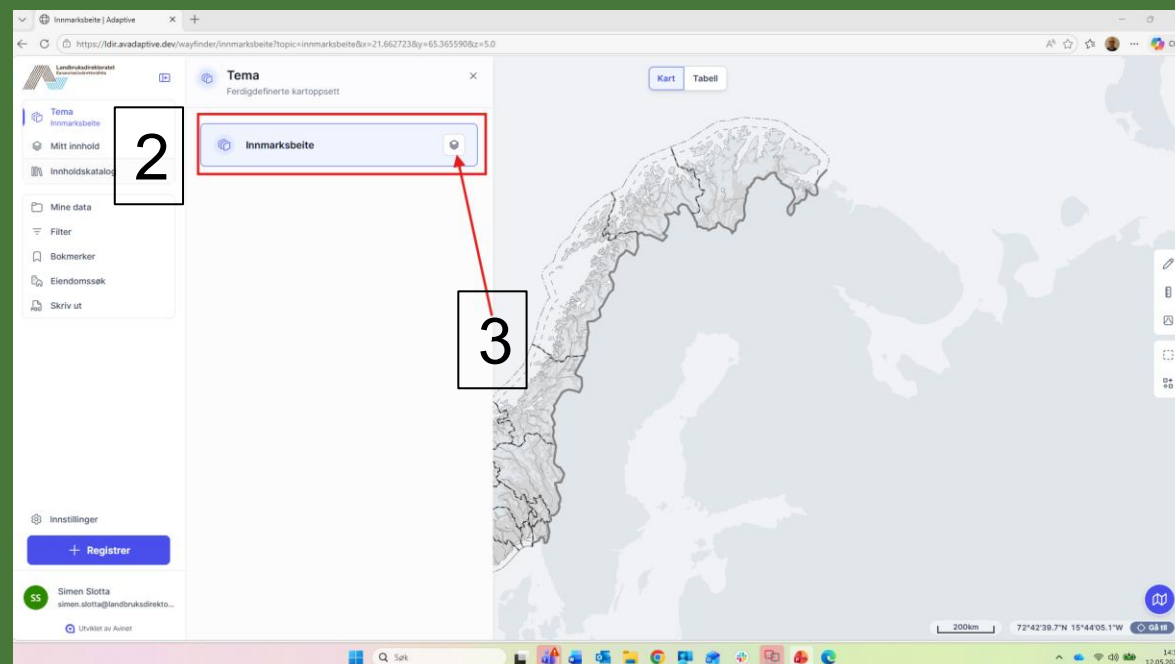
Innmarksbeite | Adaptive

https://ldir.avadaptive.dev/wayfinder/innmarksbeite?topic=innmarksbeite&x=21.667723&y=65.365590&z=5.0

Landbruksdirektoratet

Tema
Innmarksbeite
Mitt innhold
Innholdskatalog

Mine data
Filter
Bokmerker
Eiendomssøk
Skriv ut

Innstillinger
+ Registrer

SS
Simen Slotta
simen.slotta@landbruksdirekto...

Utviklet av Avinet

Tema
Ferdigdefinerte kartoppsett

Innmarksbeite

2

3

Kart
Tabell

200km
72°42'39.7"N 15°44'05.1"W
Gå til

Søk